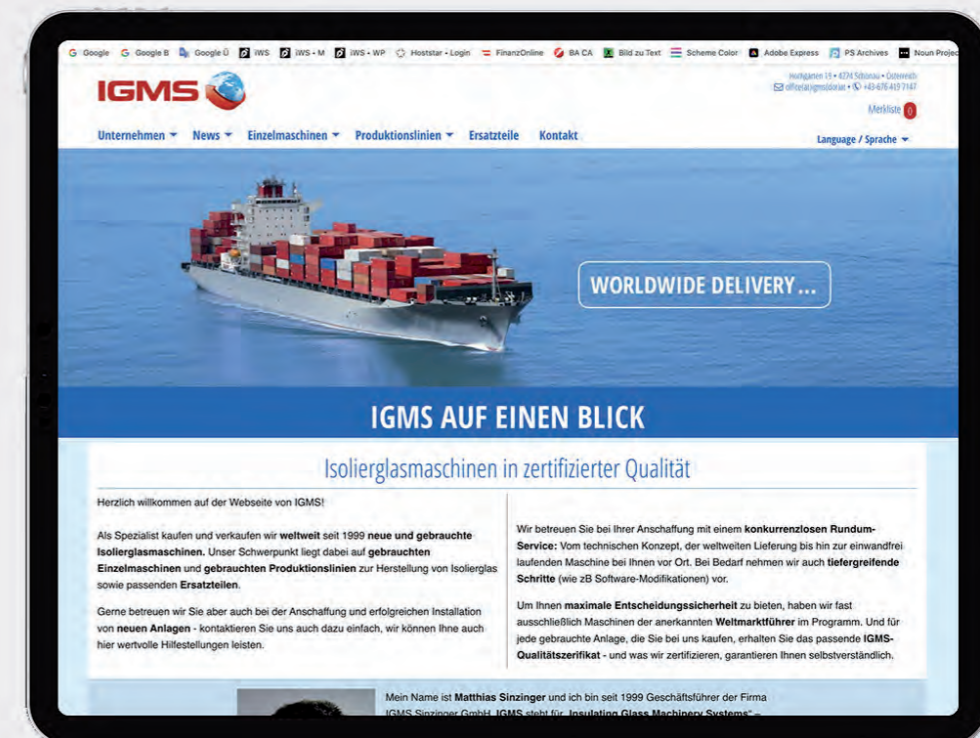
Google Google B Google Ü IWS IWS - M IWS - WP Hoststar - Login FinanzOnline BA CA Bild zu Text Scheme Color Adobe Express PS Archives Noun Projec

IGMS

Hochgassen 15 • 4274 Schönau • Österreich
office@igms.at • +43-676 419 7147

Merkliste 0

Unternehmen News Einzelmaschinen Produktionslinien Ersatzteile Kontakt

Language / Sprache

WORLDWIDE DELIVERY ...

IGMS AUF EINEN BLICK

Isolierglasmaschinen in zertifizierter Qualität

Herzlich willkommen auf der Webseite von IGMS!

Als Spezialist kaufen und verkaufen wir weltweit seit 1999 neue und gebrauchte Isolierglasmaschinen. Unser Schwerpunkt liegt dabei auf gebrauchten Einzelmaschinen und gebrauchten Produktionslinien zur Herstellung von Isolierglas sowie passenden Ersatzteilen.

Gerne betreuen wir Sie aber auch bei der Anschaffung und erfolgreichen Installation von neuen Anlagen - kontaktieren Sie uns auch dazu einfach, wir können Ihne auch hier wertvolle Hilfestellungen leisten.

Wir betreuen Sie bei Ihrer Anschaffung mit einem konkurrenzlosen Rundum-Service: Vom technischen Konzept, der weltweiten Lieferung bis hin zur einwandfrei laufenden Maschine bei Ihnen vor Ort. Bei Bedarf nehmen wir auch tiefergreifende Schritte (wie zB Software-Modifikationen) vor.

Um Ihnen maximale Entscheidungssicherheit zu bieten, haben wir fast ausschließlich Maschinen der anerkannten Weltmarktführer im Programm. Und für jede gebrauchte Anlage, die Sie bei uns kaufen, erhalten Sie das passende IGMS-Qualitätszerifikat - und was wir zertifizieren, garantieren Ihnen selbstverständlich.

Mein Name ist Matthias Sinzinger und ich bin seit 1999 Geschäftsführer der Firma IGMS Sinzinger GmbH. IGMS steht für „Insulating Glass Machinery Systems" –